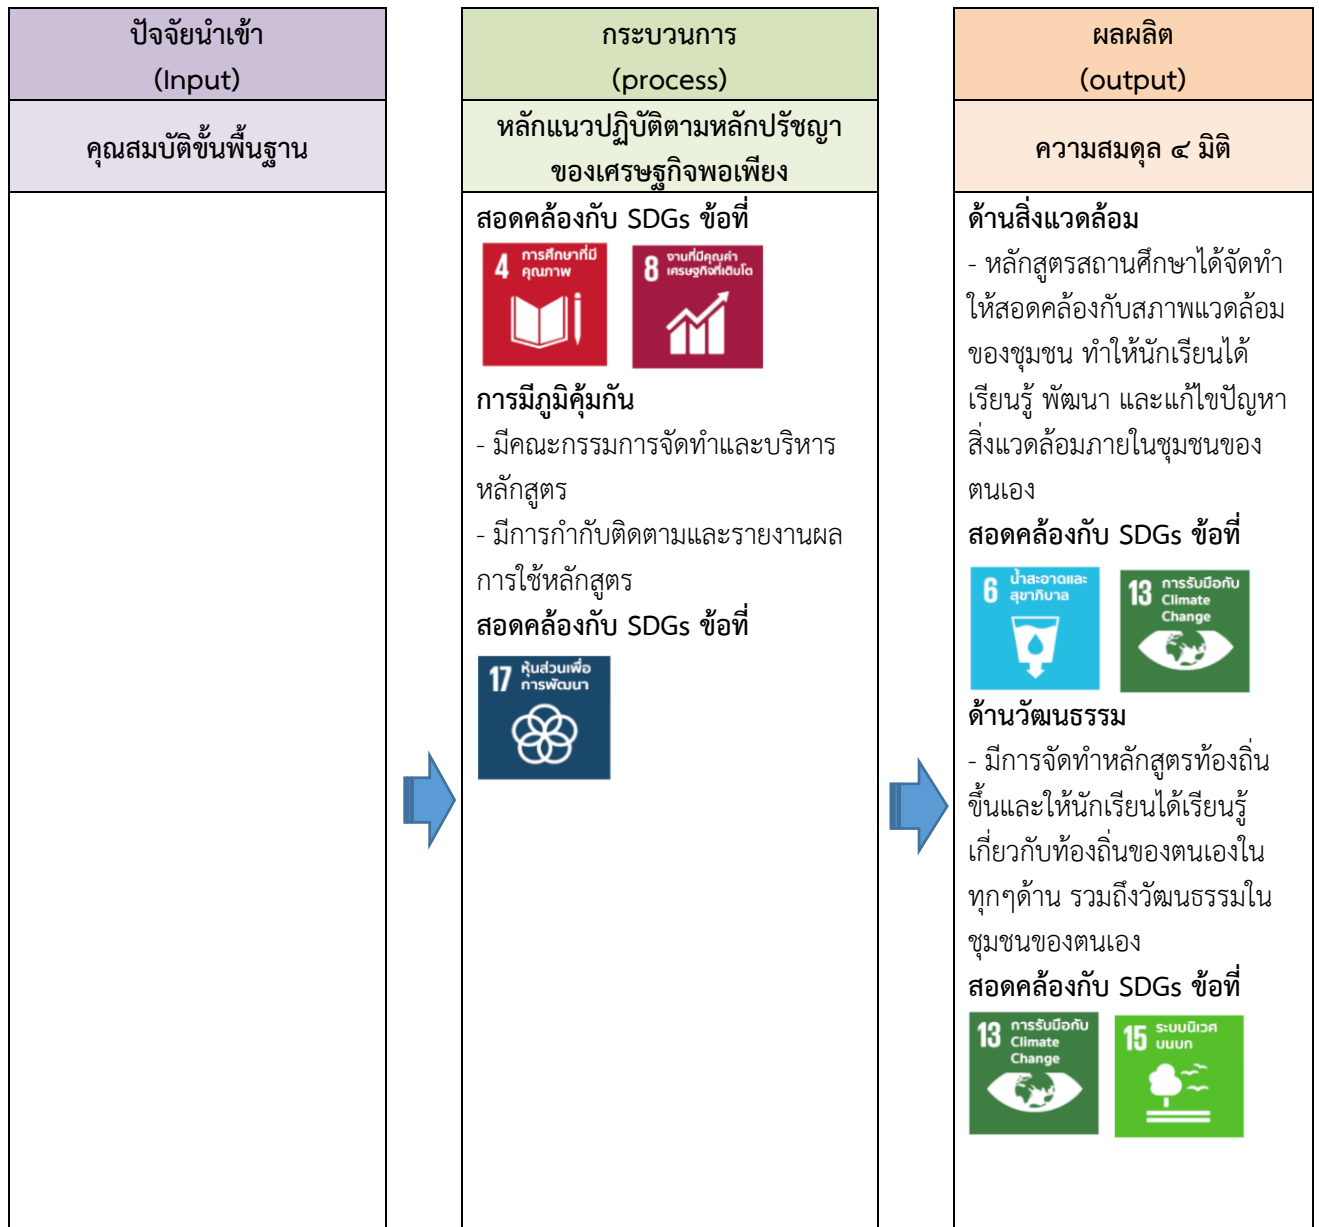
| ปัจจัยนำเข้า (Input) | กระบวนการ (process) | ผลผลิต (output) |
|---|---|---|
| คุณสมบัติขั้นพื้นฐาน | หลักแนวปฏิบัติตามหลักปรัชญาของเศรษฐกิจพอเพียง | ความสมดุล ๔ มิติ |
| | สอดคล้องกับ SDGs ข้อที่<br>4 การศึกษาที่มีคุณภาพ<br>8 งานที่มีคุณค่า เศรษฐกิจที่เติบโต<br>**การมีภูมิคุ้มกัน**<br>- มีคณะกรรมการจัดทำและบริหารหลักสูตร<br>- มีการกำกับติดตามและรายงานผลการใช้หลักสูตร<br>สอดคล้องกับ SDGs ข้อที่<br>17 หุ้นส่วนเพื่อการพัฒนา | **ด้านสิ่งแวดล้อม**<br>- หลักสูตรสถานศึกษาได้จัดทำให้สอดคล้องกับสภาพแวดล้อมของชุมชน ทำให้นักเรียนได้เรียนรู้ พัฒนา และแก้ไขปัญหาสิ่งแวดล้อมภายในชุมชนของตนเอง<br>สอดคล้องกับ SDGs ข้อที่<br>6 น้ำสะอาดและสุขาภิบาล<br>13 การรับมือกับ Climate Change<br>**ด้านวัฒนธรรม**<br>- มีการจัดทำหลักสูตรท้องถิ่นขึ้นและให้นักเรียนได้เรียนรู้เกี่ยวกับท้องถิ่นของตนเองในทุกๆด้าน รวมถึงวัฒนธรรมในชุมชนของตนเอง<br>สอดคล้องกับ SDGs ข้อที่<br>13 การรับมือกับ Climate Change<br>15 ระบบนิเวศบนบก |